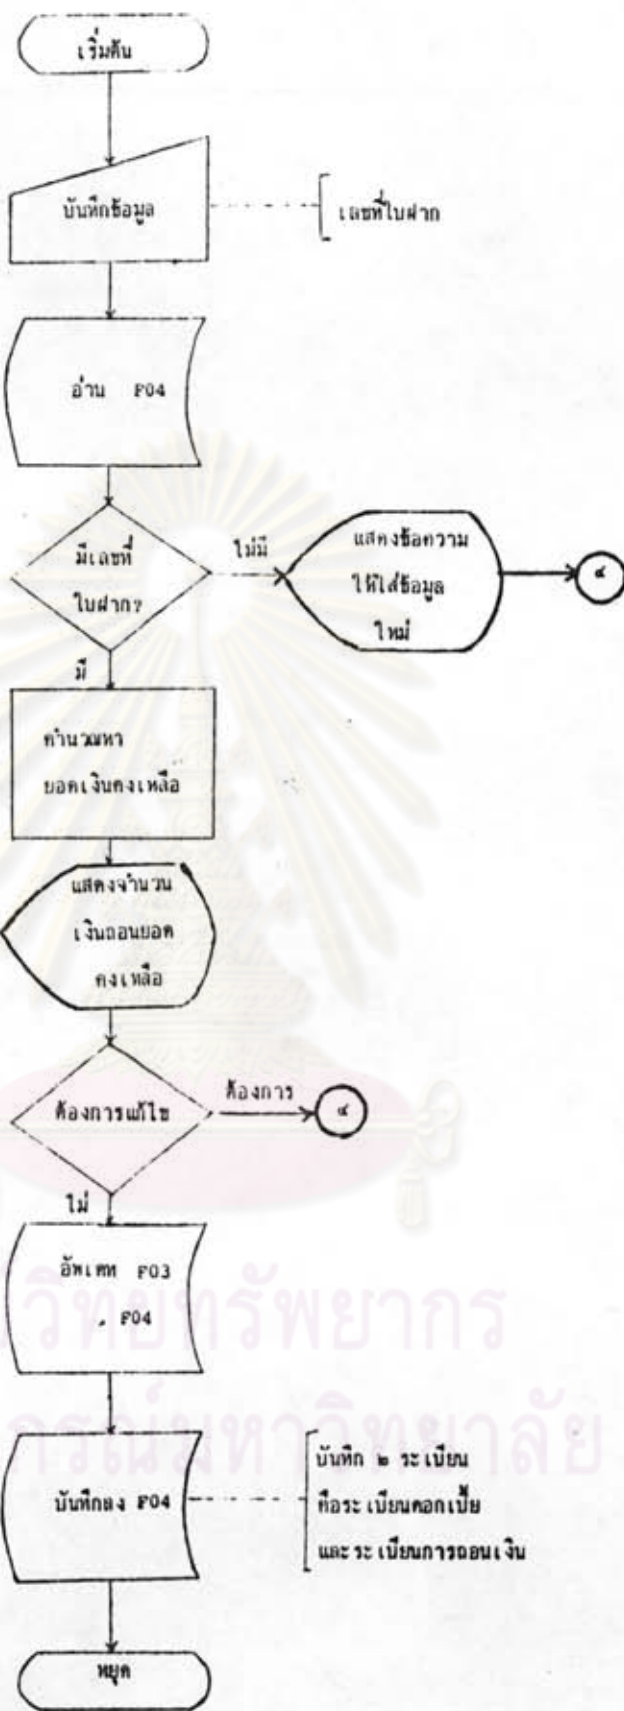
เริ่มต้น

บันทึกข้อมูล

เลขที่ใบฝาก

อ่าน F04

มีเลขที่ใบฝาก?

ไม่มี

แสดงข้อความให้ใส่ข้อมูลใหม่

๔

มี

คำนวณหายอดเงินคงเหลือ

แสดงจำนวนเงินถอนยอดคงเหลือ

ต้องการแก้ไข

ต้องการ

๔

ไม่

อัพเดท F03 , F04

บันทึกลง F04

บันทึก ๒ ระเบียน คือระเบียนดอกเบี้ย และระเบียนการถอนเงิน

หยุด

วิทยทรัพยากร
กรณ์มหาวิทยาลัย